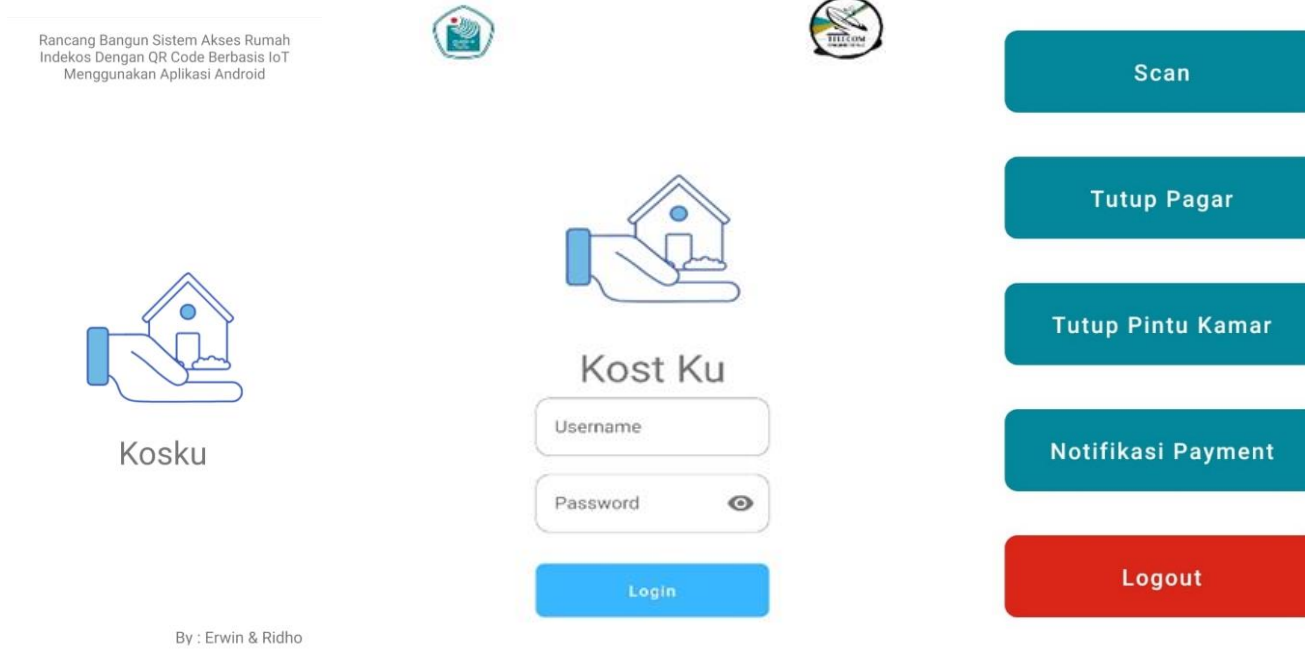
Rancang Bangun Sistem Akses Rumah Indekos Dengan QR Code Berbasis IoT Menggunakan Aplikasi Android

Kosku

By : Erwin & Ridho

TELECOM

Kost Ku

Username

Password

Login

Scan

Tutup Pagar

Tutup Pintu Kamar

Notifikasi Payment

Logout